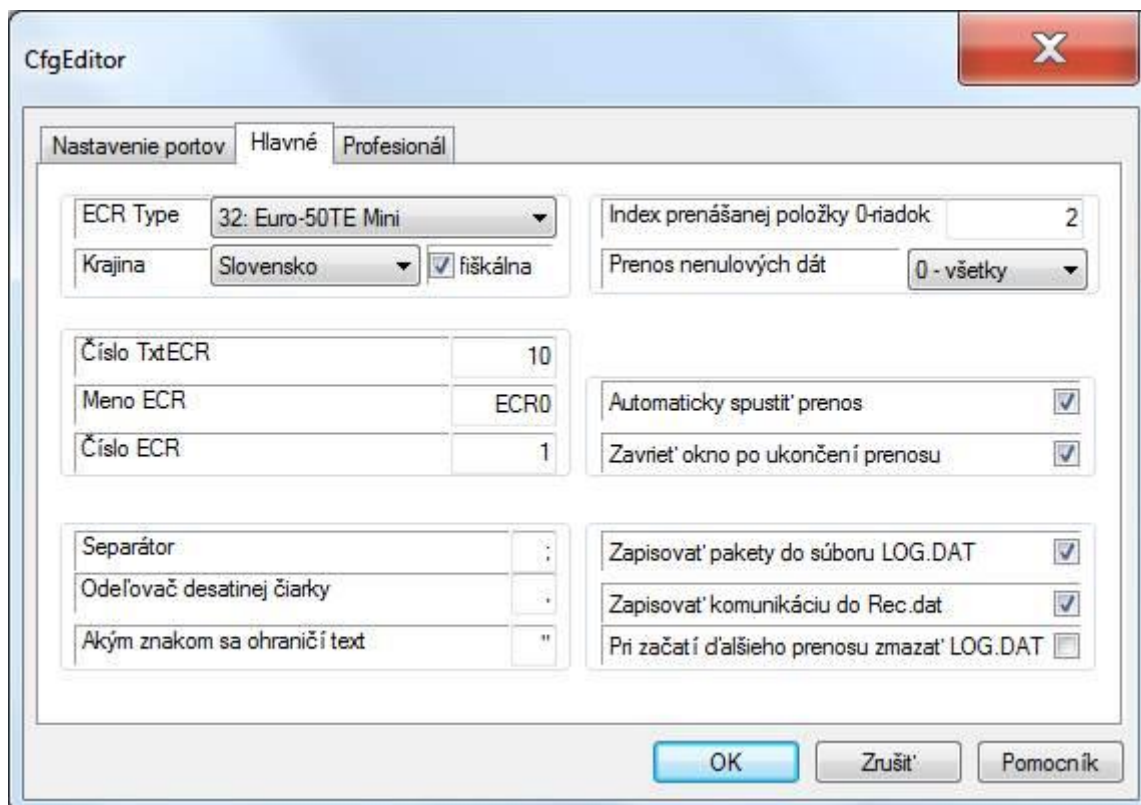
CfgEditor

X

Nastavenie portov | Hlavné | Profesionál

ECR Type 32: Euro-50TE Mini
Krajina Slovensko fiškálna

Index prenášanej položky 0-riadok 2
Prenos nenulových dát 0 - všetky

Číslo TxtECR 10
Meno ECR ECR0
Číslo ECR 1

Automaticky spustiť prenos
Zavrieť okno po ukončení prenosu

Separátor ;
Odeľovač desatinej čiarky .
Akým znakom sa ohraničí text "

Zapisovať pakety do súboru LOG.DAT
Zapisovať komunikáciu do Rec.dat
Pri začatí ďalšieho prenosu zmazať LOG.DAT

OK Zrušiť Pomocník